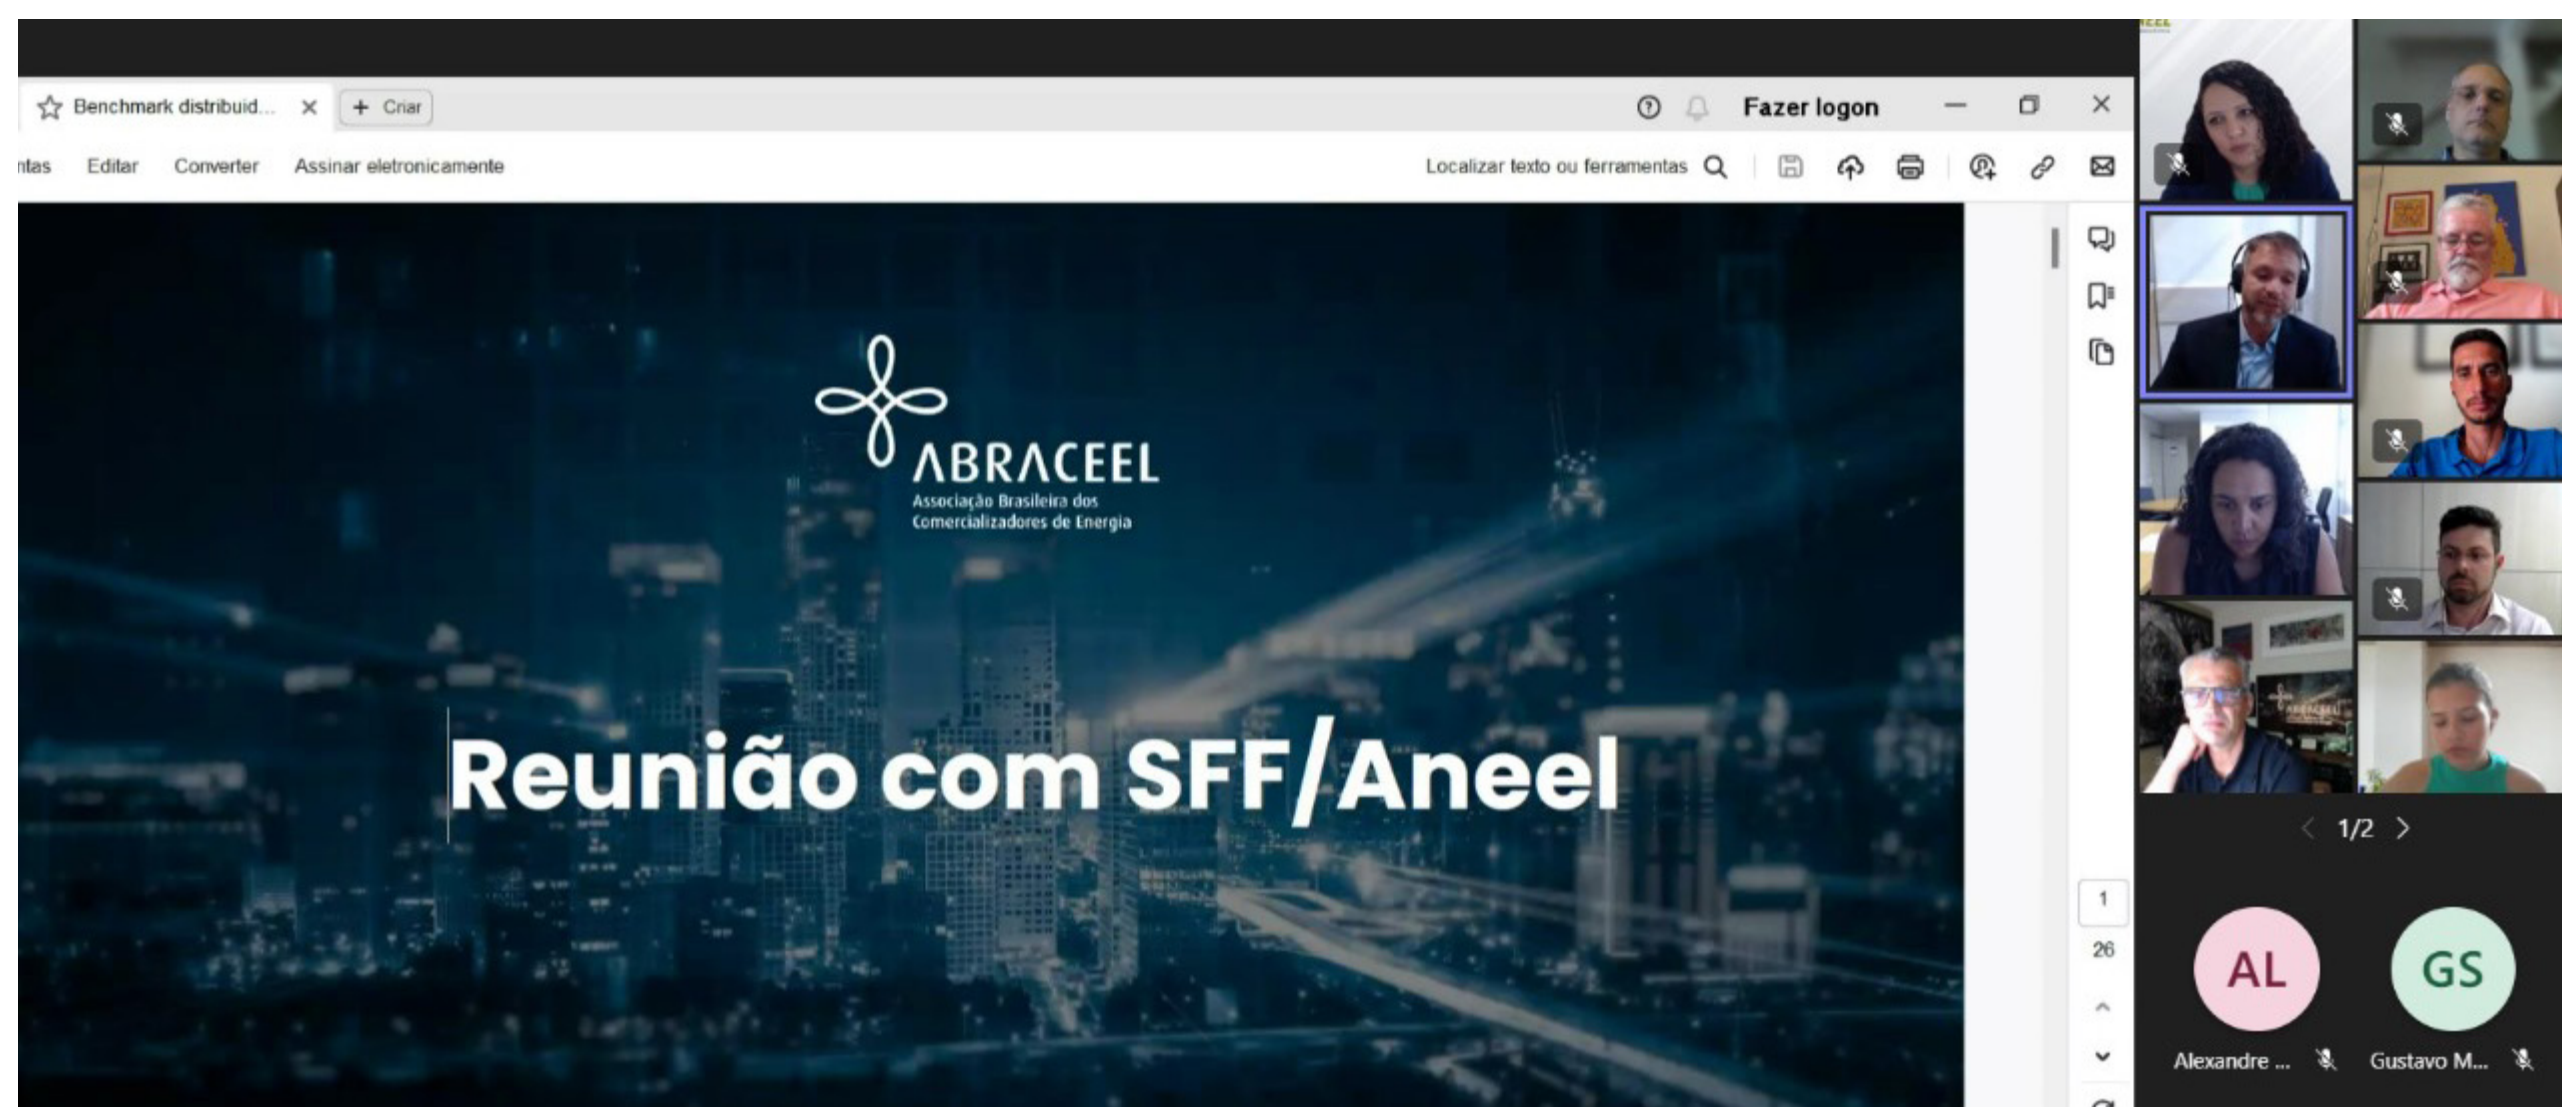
Benchmark distribuid... + Criar

Fazer logon

ntas Editar Converter Assinar eletronicamente

Localizar texto ou ferramentas

ABRACEEL
Associação Brasileira dos Comercializadores de Energia

Reunião com SFF/Aneel

1
26

1/2

AL
Alexandre ...

GS
Gustavo M...